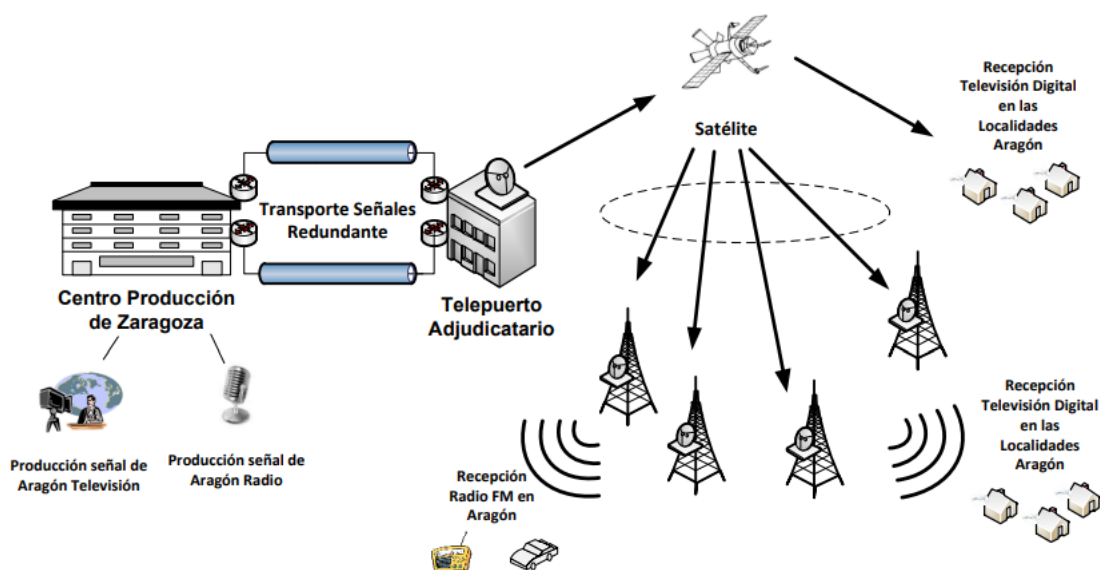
Satélite

Recepción Televisión Digital en las Localidades Aragón

Transporte Señales Redundante

Centro Producción de Zaragoza

Telepuerto Adjudicatario

Producción señal de Aragón Televisión

Producción señal de Aragón Radio

Recepción Radio FM en Aragón

Recepción Televisión Digital en las Localidades Aragón